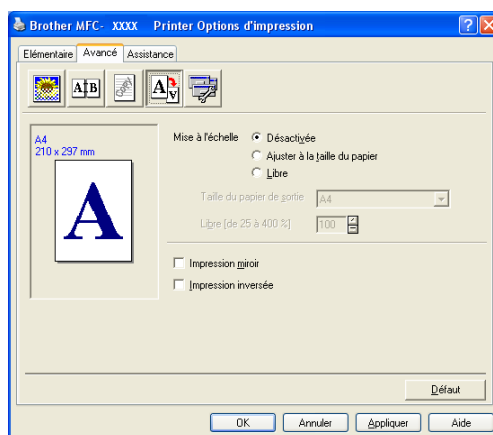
Brother MFC- XXXX Printer Options d'impression

Elémentaire | Avancé | Assistance

A4
210 x 297 mm

A

Mise à l'échelle
Désactivée
Ajuster à la taille du papier
Libre

Taille du papier de sortie A4

Libre [de 25 à 400 %] 100

Impression miroir
Impression inversée

Défaut

OK | Annuler | Appliquer | Aide